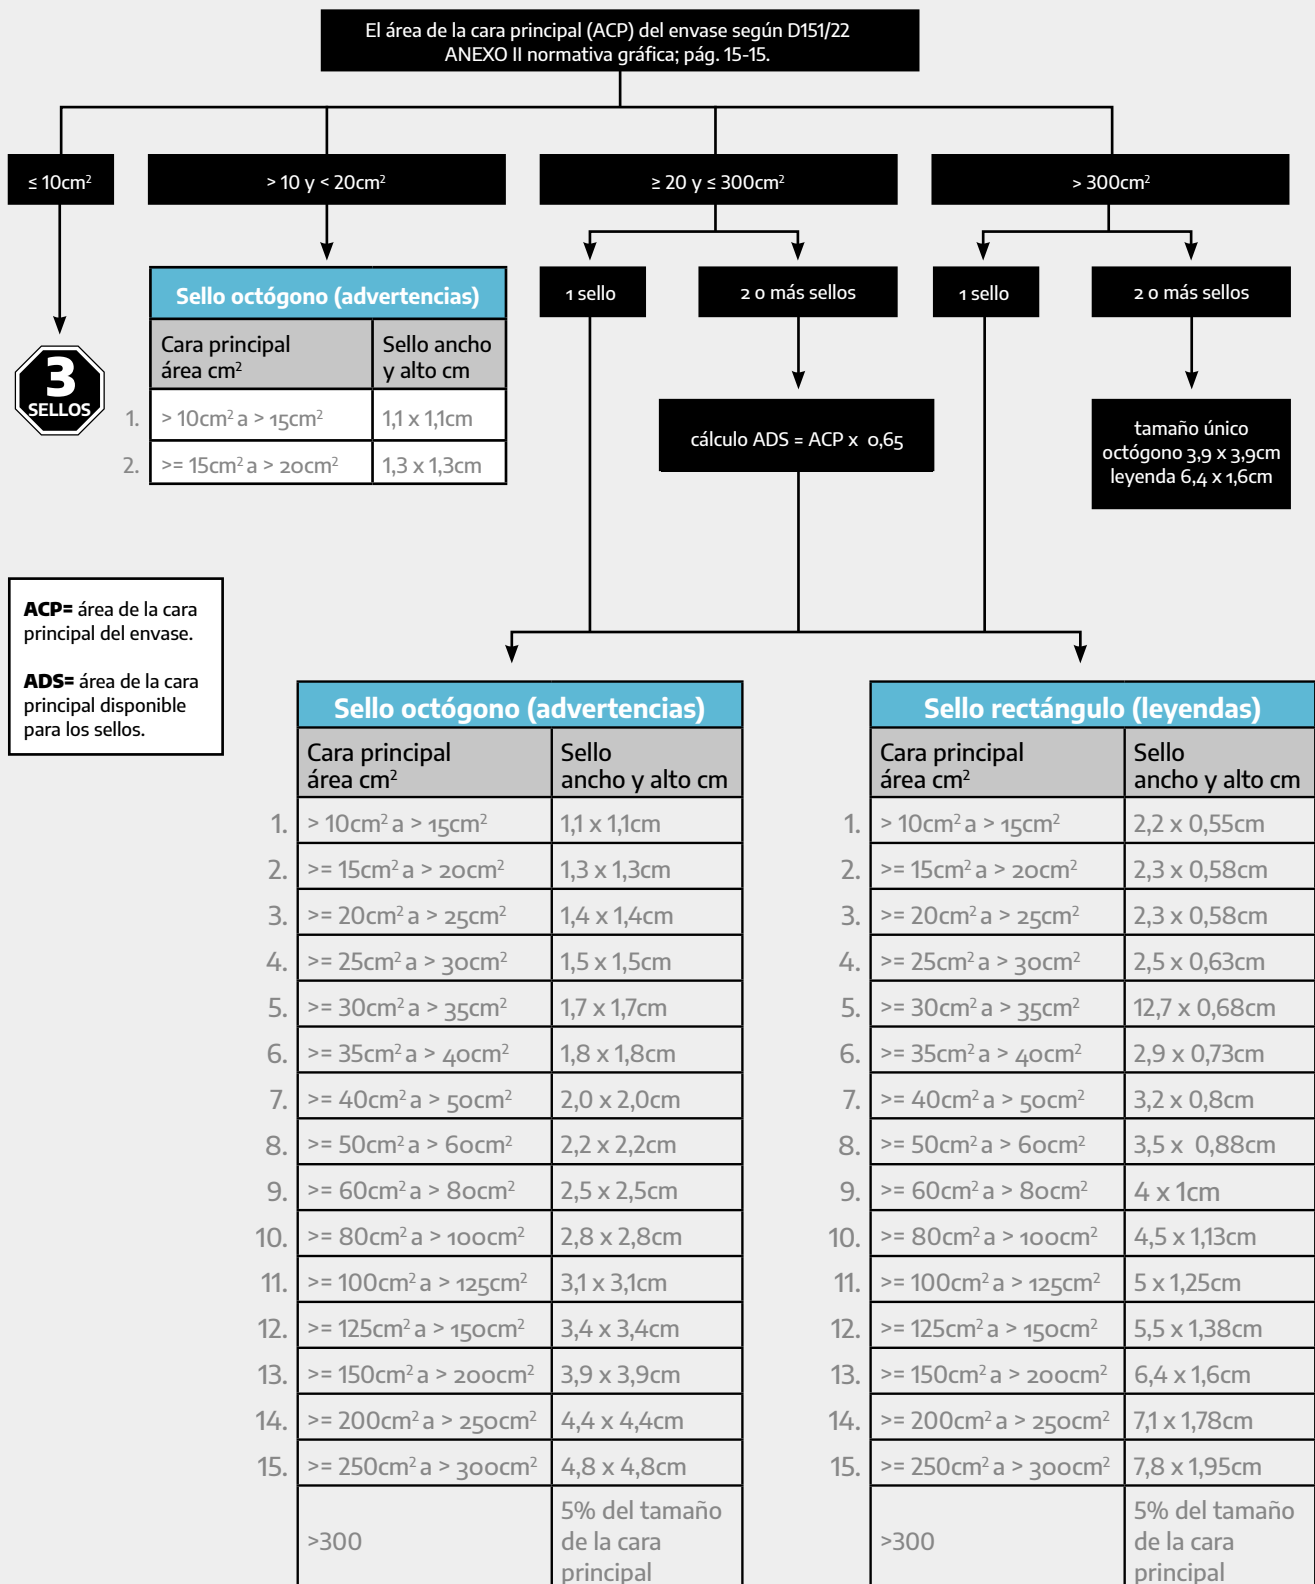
El área de la cara principal (ACP) del envase según D151/22 ANEXO II normativa gráfica; pág. 15-15.

≤ 10cm$^2$

> 10 y < 20cm$^2$

≥ 20 y ≤ 300cm$^2$

> 300cm$^2$

3 SELLOS

Sello octógono (advertencias)

| | Cara principal área cm$^2$ | Sello ancho y alto cm |
|---|---|---|
| 1. | > 10cm$^2$ a > 15cm$^2$ | 1,1 x 1,1cm |
| 2. | >= 15cm$^2$ a > 20cm$^2$ | 1,3 x 1,3cm |

1 sello

2 o más sellos

1 sello

2 o más sellos

cálculo ADS = ACP x 0,65

tamaño único octógono 3,9 x 3,9cm leyenda 6,4 x 1,6cm

ACP= área de la cara principal del envase.

ADS= área de la cara principal disponible para los sellos.

Sello octógono (advertencias)

| | Cara principal área cm$^2$ | Sello ancho y alto cm |
|---|---|---|
| 1. | > 10cm$^2$ a > 15cm$^2$ | 1,1 x 1,1cm |
| 2. | >= 15cm$^2$ a > 20cm$^2$ | 1,3 x 1,3cm |
| 3. | >= 20cm$^2$ a > 25cm$^2$ | 1,4 x 1,4cm |
| 4. | >= 25cm$^2$ a > 30cm$^2$ | 1,5 x 1,5cm |
| 5. | >= 30cm$^2$ a > 35cm$^2$ | 1,7 x 1,7cm |
| 6. | >= 35cm$^2$ a > 40cm$^2$ | 1,8 x 1,8cm |
| 7. | >= 40cm$^2$ a > 50cm$^2$ | 2,0 x 2,0cm |
| 8. | >= 50cm$^2$ a > 60cm$^2$ | 2,2 x 2,2cm |
| 9. | >= 60cm$^2$ a > 80cm$^2$ | 2,5 x 2,5cm |
| 10. | >= 80cm$^2$ a > 100cm$^2$ | 2,8 x 2,8cm |
| 11. | >= 100cm$^2$ a > 125cm$^2$ | 3,1 x 3,1cm |
| 12. | >= 125cm$^2$ a > 150cm$^2$ | 3,4 x 3,4cm |
| 13. | >= 150cm$^2$ a > 200cm$^2$ | 3,9 x 3,9cm |
| 14. | >= 200cm$^2$ a > 250cm$^2$ | 4,4 x 4,4cm |
| 15. | >= 250cm$^2$ a > 300cm$^2$ | 4,8 x 4,8cm |
| | >300 | 5% del tamaño de la cara principal |

Sello rectángulo (leyendas)

| | Cara principal área cm$^2$ | Sello ancho y alto cm |
|---|---|---|
| 1. | > 10cm$^2$ a > 15cm$^2$ | 2,2 x 0,55cm |
| 2. | >= 15cm$^2$ a > 20cm$^2$ | 2,3 x 0,58cm |
| 3. | >= 20cm$^2$ a > 25cm$^2$ | 2,3 x 0,58cm |
| 4. | >= 25cm$^2$ a > 30cm$^2$ | 2,5 x 0,63cm |
| 5. | >= 30cm$^2$ a > 35cm$^2$ | 12,7 x 0,68cm |
| 6. | >= 35cm$^2$ a > 40cm$^2$ | 2,9 x 0,73cm |
| 7. | >= 40cm$^2$ a > 50cm$^2$ | 3,2 x 0,8cm |
| 8. | >= 50cm$^2$ a > 60cm$^2$ | 3,5 x 0,88cm |
| 9. | >= 60cm$^2$ a > 80cm$^2$ | 4 x 1cm |
| 10. | >= 80cm$^2$ a > 100cm$^2$ | 4,5 x 1,13cm |
| 11. | >= 100cm$^2$ a > 125cm$^2$ | 5 x 1,25cm |
| 12. | >= 125cm$^2$ a > 150cm$^2$ | 5,5 x 1,38cm |
| 13. | >= 150cm$^2$ a > 200cm$^2$ | 6,4 x 1,6cm |
| 14. | >= 200cm$^2$ a > 250cm$^2$ | 7,1 x 1,78cm |
| 15. | >= 250cm$^2$ a > 300cm$^2$ | 7,8 x 1,95cm |
| | >300 | 5% del tamaño de la cara principal |